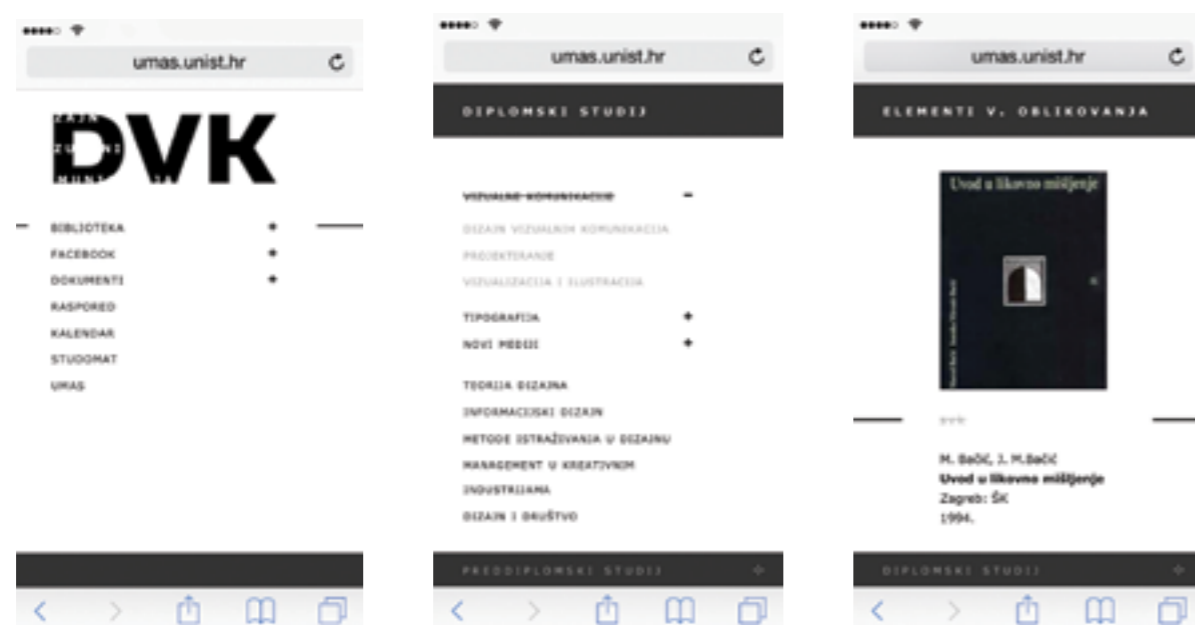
umas.unist.hr

DVK

BIBLIOTEKA +
FACEBOOK +
DOKUMENTI +
RASPORED
KALENDAR
STUDOMAT
UMAS

umas.unist.hr

DIPLOMSKI STUDIJ

VIZUALNE KOMUNIKACIJE –
DIZAJN VIZUALNIH KOMUNIKACIJA
PROJEKTIRANJE
VIZUALIZACIJA I ILUSTRACIJA

TIPOGRAFIJA +
NOVI MEDIJI +

TEORIJA DIZAJNA
INFORMACIJSKI DIZAJN
METODE ISTRAŽIVANJA U DIZAJNU
MANAGEMENT U KREATIVNIM INDUSTRIJAMA
DIZAJN I DRUŠTVO

PREDDIPLOMSKI STUDIJ +

umas.unist.hr

ELEMENTI V. OBLIKOVANJA

Uvod u likovno mišljenje

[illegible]

M. Bačić, J. M.Bačić
Uvod u likovno mišljenje
Zagreb: ŠK
1994.

DIPLOMSKI STUDIJ +